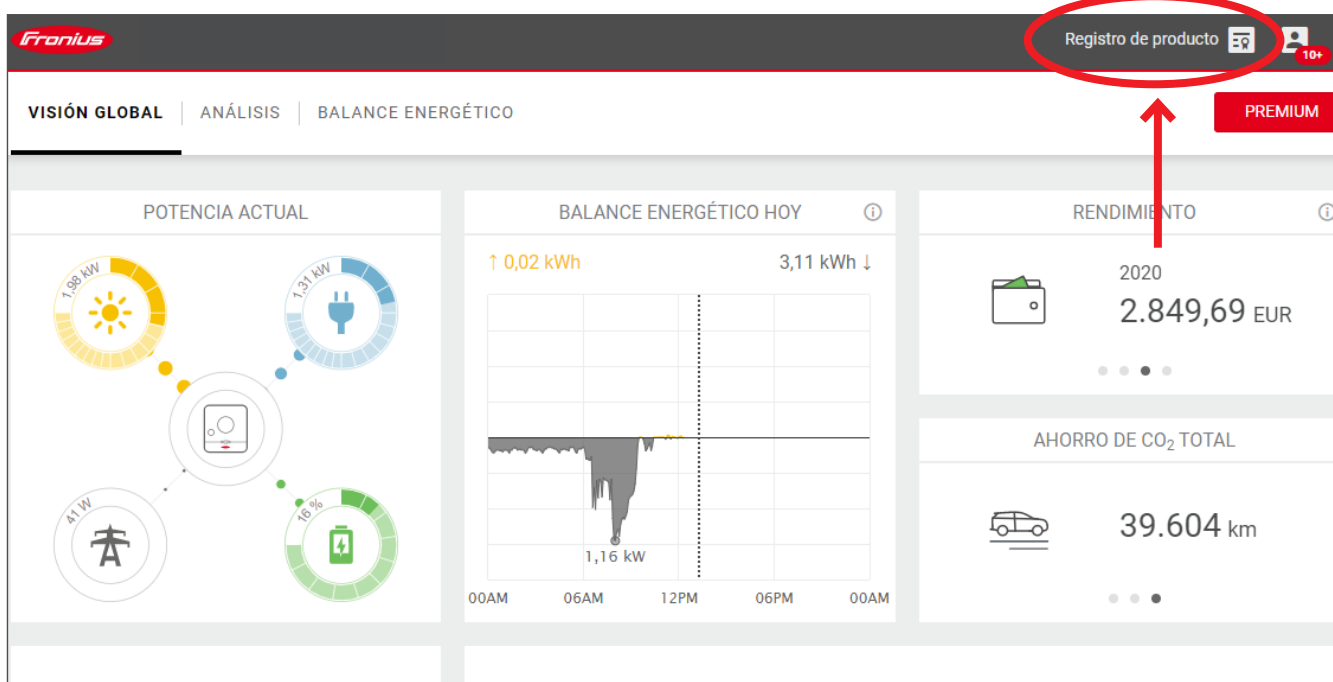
Fronius

Registro de producto

10+

VISIÓN GLOBAL | ANÁLISIS | BALANCE ENERGÉTICO

PREMIUM

POTENCIA ACTUAL

1,98 kW

1,31 kW

41 W

16 %

BALANCE ENERGÉTICO HOY

↑ 0,02 kWh

3,11 kWh ↓

1,16 kW

00AM 06AM 12PM 06PM 00AM

RENDIMIENTO

2020

2.849,69 EUR

AHORRO DE $CO_2$ TOTAL

39.604 km